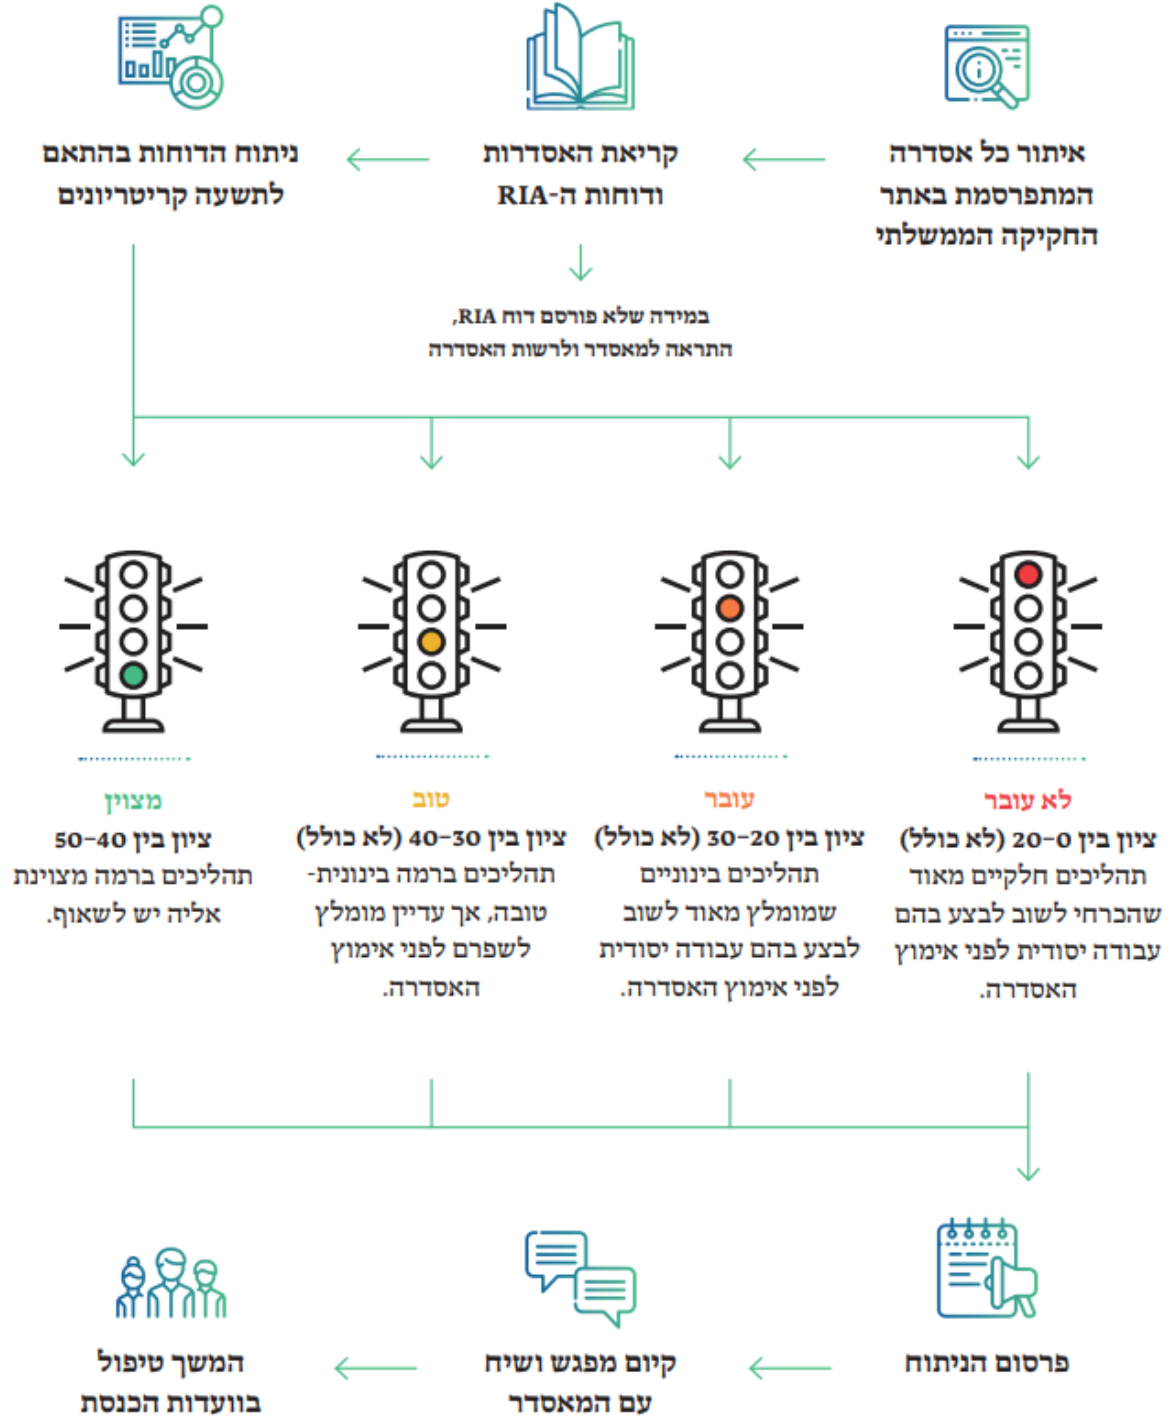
איתור כל אסדרה המתפרסמת באתר החקיקה הממשלתי

קריאת האסדרות ודוחות ה-RIA

ניתוח הדוחות בהתאם לתשעה קריטריונים

במידה שלא פורסם דוח RIA, התראה למאסדר ולרשות האסדרה

לא עובר
ציון בין 0–20 (לא כולל)
תהליכים חלקיים מאוד שהכרחי לשוב לבצע בהם עבודה יסודית לפני אימוץ האסדרה.

עובר
ציון בין 20–30 (לא כולל)
תהליכים בינוניים שמומלץ מאוד לשוב לבצע בהם עבודה יסודית לפני אימוץ האסדרה.

טוב
ציון בין 30–40 (לא כולל)
תהליכים ברמה בינונית-טובה, אך עדיין מומלץ לשפרם לפני אימוץ האסדרה.

מצוין
ציון בין 40–50
תהליכים ברמה מצוינת אליה יש לשאוף.

פרסום הניתוח

קיום מפגש ושיח עם המאסדר

המשך טיפול בוועדות הכנסת